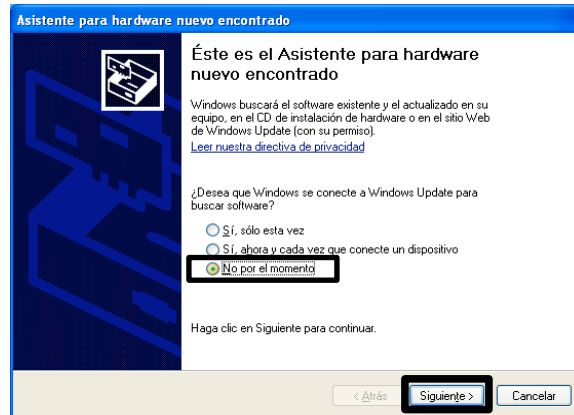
Asistente para hardware nuevo encontrado

Éste es el Asistente para hardware nuevo encontrado

Windows buscará el software existente y el actualizado en su equipo, en el CD de instalación de hardware o en el sitio Web de Windows Update (con su permiso).

Leer nuestra directiva de privacidad

¿Desea que Windows se conecte a Windows Update para buscar software?

Sí, sólo esta vez

Sí, ahora y cada vez que conecte un dispositivo

No por el momento

Haga clic en Siguiente para continuar.

< Atrás

Siguiente >

Cancelar